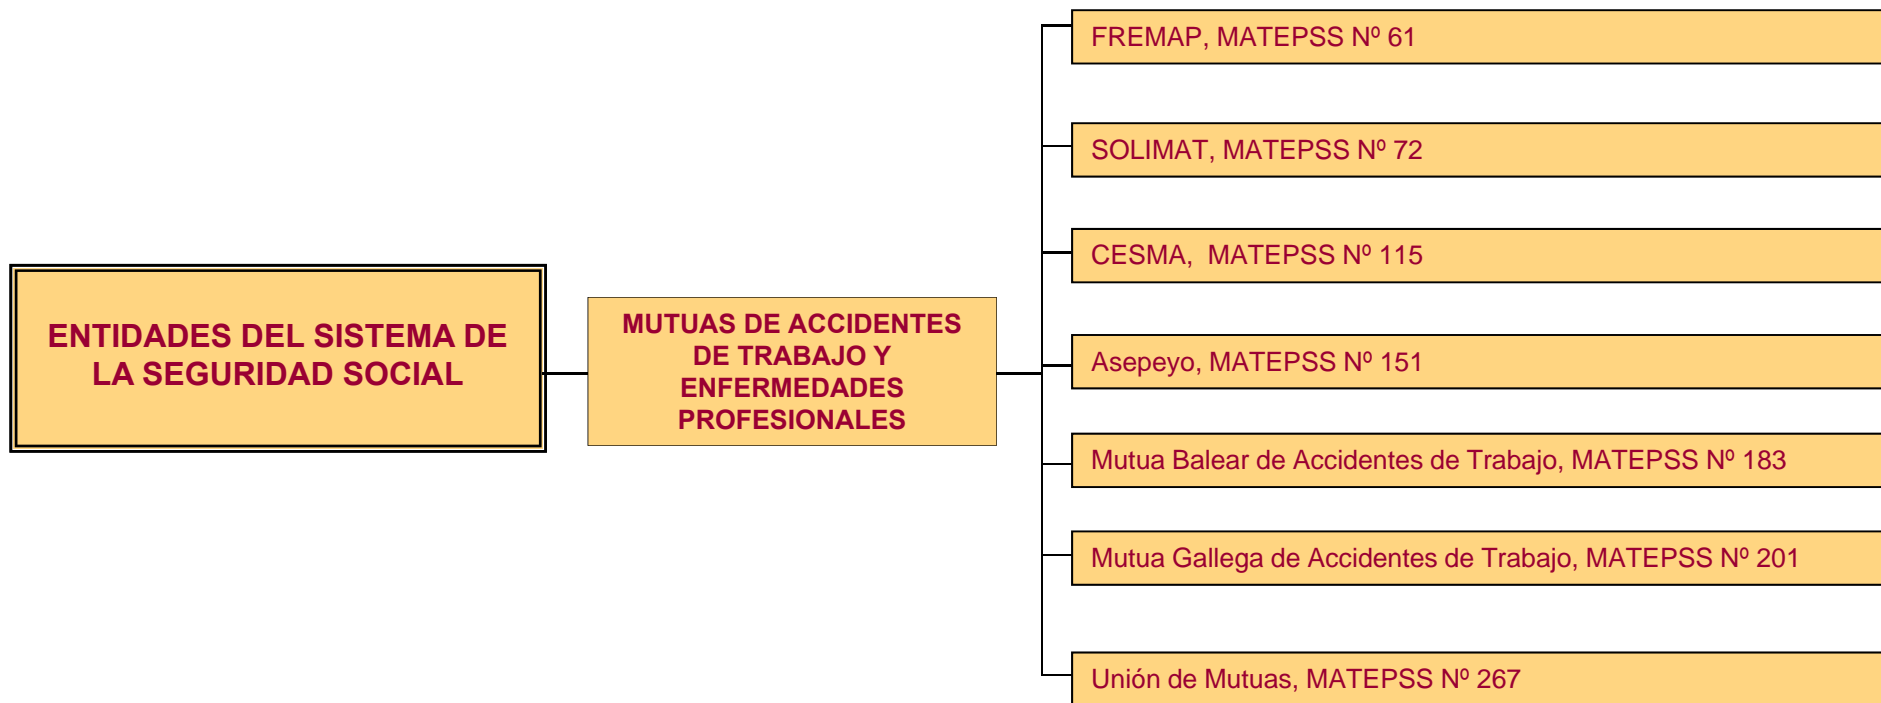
ENTIDADES DEL SISTEMA DE LA SEGURIDAD SOCIAL

MUTUAS DE ACCIDENTES DE TRABAJO Y ENFERMEDADES PROFESIONALES

FREMAP, MATEPSS Nº 61

SOLIMAT, MATEPSS Nº 72

CESMA, MATEPSS Nº 115

Asepeyo, MATEPSS Nº 151

Mutua Balear de Accidentes de Trabajo, MATEPSS Nº 183

Mutua Gallega de Accidentes de Trabajo, MATEPSS Nº 201

Unión de Mutuas, MATEPSS Nº 267